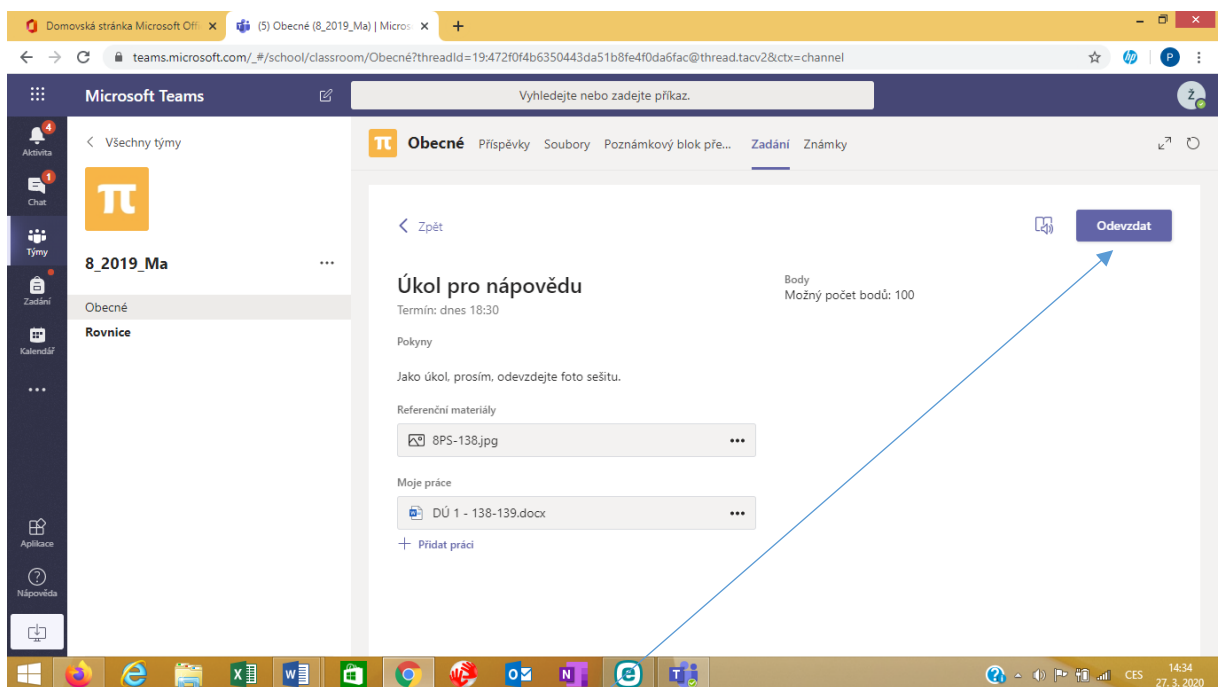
Domovská stránka Microsoft Offi ×
(5) Obecné (8_2019_Ma) | Micros ×
+

teams.microsoft.com/_#/school/classroom/Obecné?threadId=19:472f0f4b6350443da51b8fe4f0da6fac@thread.tacv2&ctx=channel

P

Microsoft Teams

Vyhledejte nebo zadejte příkaz.

4
Aktivita
1
Chat
Týmy
Zadání
Kalendář
...
Aplikace
Nápověda

< Všechny týmy

π

8_2019_Ma ...

Obecné
Rovnice

π Obecné Příspěvky Soubory Poznámkový blok pře... Zadání Známky

< Zpět

Odevzdat

Úkol pro nápovědu
Termín: dnes 18:30

Body
Možný počet bodů: 100

Pokyny

Jako úkol, prosím, odevzdejte foto sešitu.

Referenční materiály

8PS-138.jpg ...

Moje práce

DÚ 1 - 138-139.docx ...

+ Přidat práci

CES 14:34 27. 3. 2020